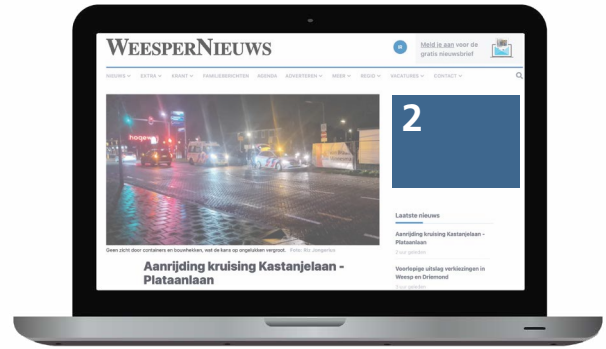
WEESPERNIEUWS

Meld je aan voor de gratis nieuwsbrief

NIEUWS EXTRA SPORT FAMILIEBERICHTEN AGENDA ADVERTEREN WEBS REGIO VACATURES CONTACT

2

Geen zicht door containers en bouwhekken, wat de kans op ongelukken vergroot. Foto: Ric Jongerius

Aanrijding kruising Kastanjelaan - Plataanlaan

Laatste nieuws

Aanrijding kruising Kastanjelaan - Plataanlaan

Voorlopige uitslag verkiezingen in Weesp en Driemond